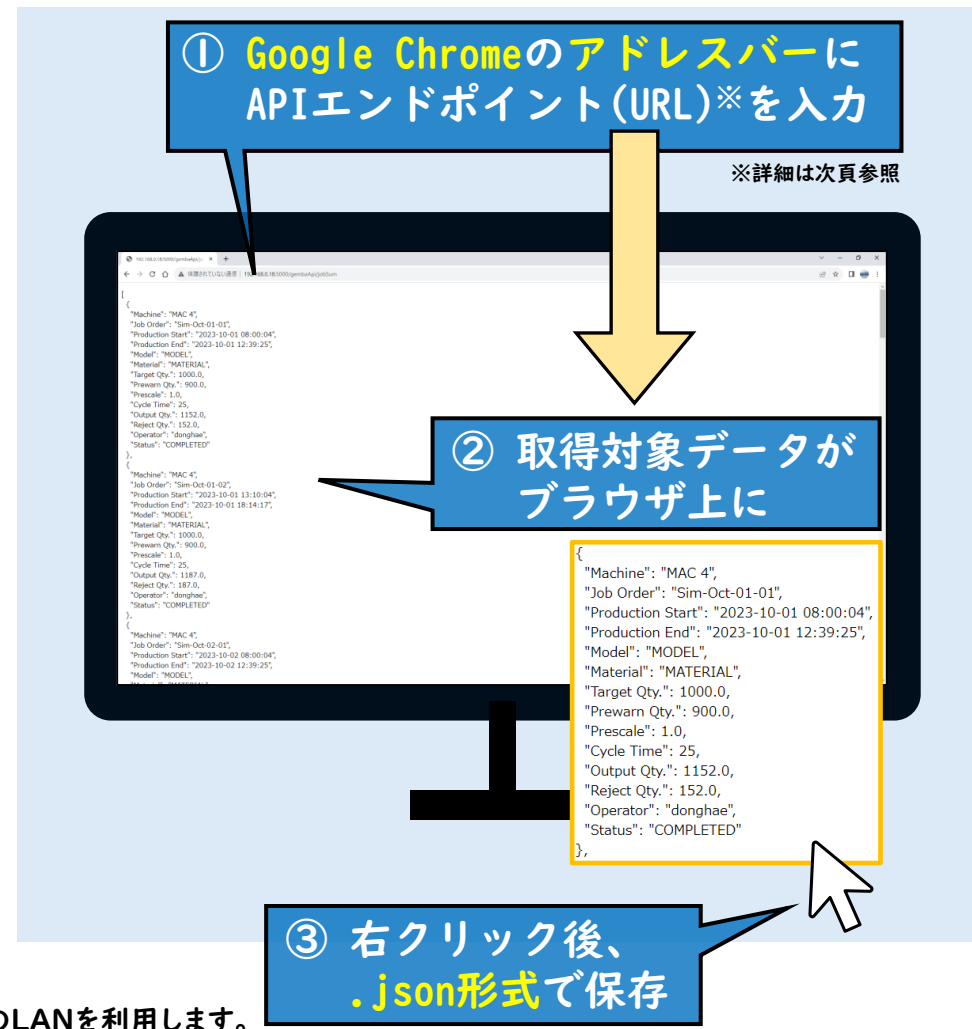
① Google Chromeのアドレスバーに
APIエンドポイント(URL)※を入力

※詳細は次頁参照

192.168.0.18:5000/gembaApi/jo
保護されていない通信 | 192.168.0.18:5000/gembaApi/jobSum

[
{
"Machine": "MAC 4",
"Job Order": "Sim-Oct-01-01",
"Production Start": "2023-10-01 08:00:04",
"Production End": "2023-10-01 12:39:25",
"Model": "MODEL",
"Material": "MATERIAL",
"Target Qty.": 1000.0,
"Prewarn Qty.": 900.0,
"Prescale": 1.0,
"Cycle Time": 25,
"Output Qty.": 1152.0,
"Reject Qty.": 152.0,
"Operator": "donghae",
"Status": "COMPLETED"
},
{
"Machine": "MAC 4",
"Job Order": "Sim-Oct-01-02",
"Production Start": "2023-10-01 13:10:04",
"Production End": "2023-10-01 18:14:17",
"Model": "MODEL",
"Material": "MATERIAL",
"Target Qty.": 1000.0,
"Prewarn Qty.": 900.0,
"Prescale": 1.0,
"Cycle Time": 25,
"Output Qty.": 1187.0,
"Reject Qty.": 187.0,
"Operator": "donghae",
"Status": "COMPLETED"
},
{
"Machine": "MAC 4",
"Job Order": "Sim-Oct-02-01",
"Production Start": "2023-10-02 08:00:04",
"Production End": "2023-10-02 12:39:25",
"Model": "MODEL",
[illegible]

② 取得対象データが
ブラウザ上に

{
"Machine": "MAC 4",
"Job Order": "Sim-Oct-01-01",
"Production Start": "2023-10-01 08:00:04",
"Production End": "2023-10-01 12:39:25",
"Model": "MODEL",
"Material": "MATERIAL",
"Target Qty.": 1000.0,
"Prewarn Qty.": 900.0,
"Prescale": 1.0,
"Cycle Time": 25,
"Output Qty.": 1152.0,
"Reject Qty.": 152.0,
"Operator": "donghae",
"Status": "COMPLETED"
},

③ 右クリック後、
.json形式で保存

OLANを利用します。